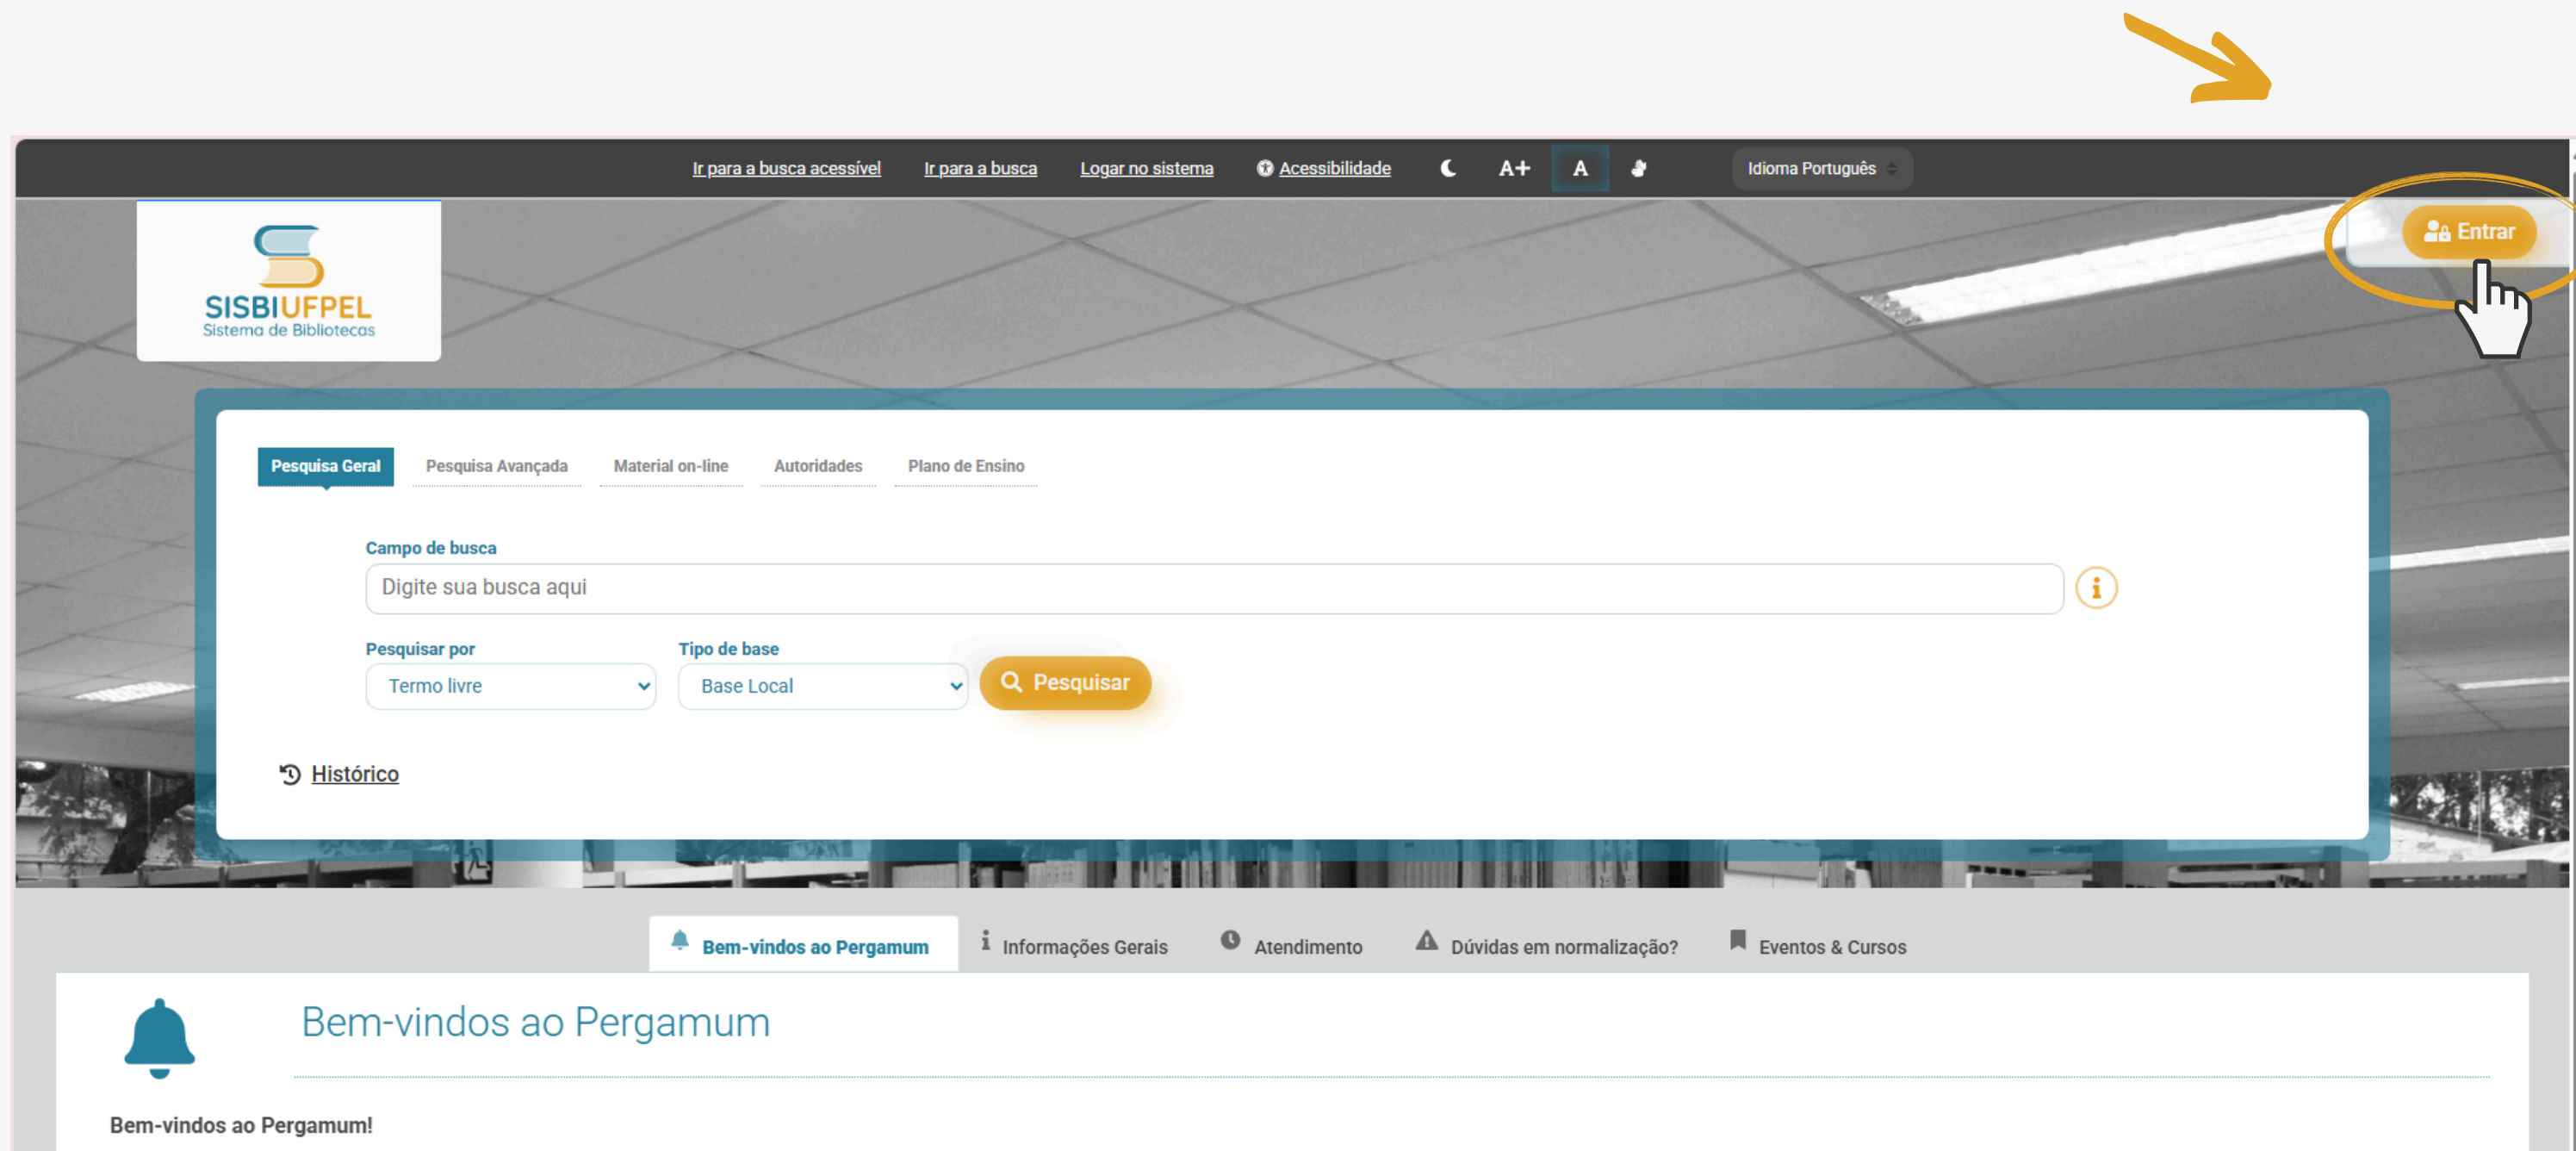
Ir para a busca acessível Ir para a busca Logar no sistema Acessibilidade A+ A Idioma Português

Entrar

SISBIUFPEL
Sistema de Bibliotecas

Pesquisa Geral Pesquisa Avançada Material on-line Autoridades Plano de Ensino

Campo de busca
Digite sua busca aqui

Pesquisar por
Termo livre

Tipo de base
Base Local

Pesquisar

Histórico

Bem-vindos ao Pergamum Informações Gerais Atendimento Dúvidas em normalização? Eventos & Cursos

Bem-vindos ao Pergamum

Bem-vindos ao Pergamum!